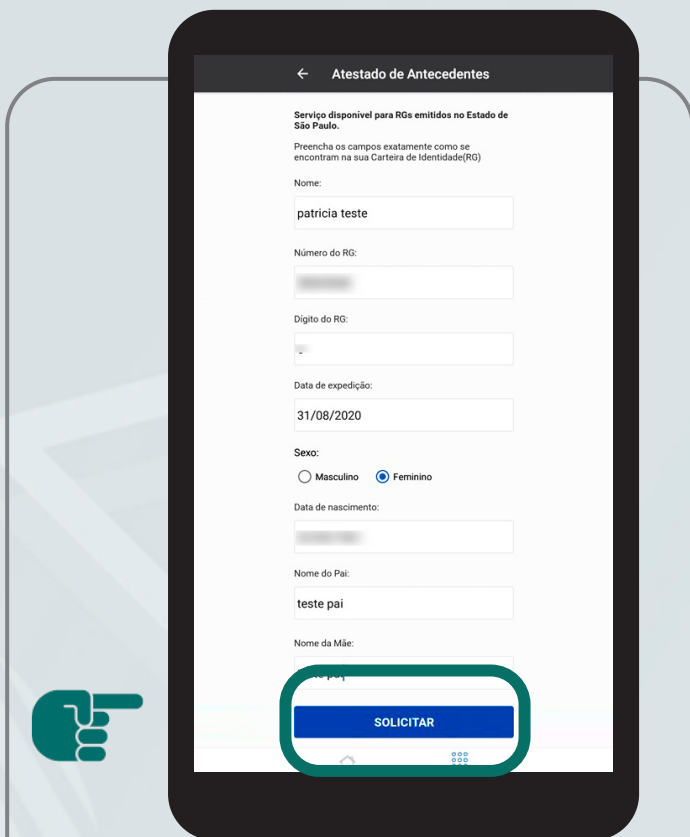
Atestado de Antecedentes

Serviço disponível para RGs emitidos no Estado de São Paulo.

Preencha os campos exatamente como se encontram na sua Carteira de Identidade(RG)

Nome:

patricia teste

Número do RG:

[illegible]

Dígito do RG:

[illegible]

Data de expedição:

31/08/2020

Sexo:

Masculino Feminino

Data de nascimento:

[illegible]

Nome do Pai:

teste pai

Nome da Mãe:

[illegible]

SOLICITAR